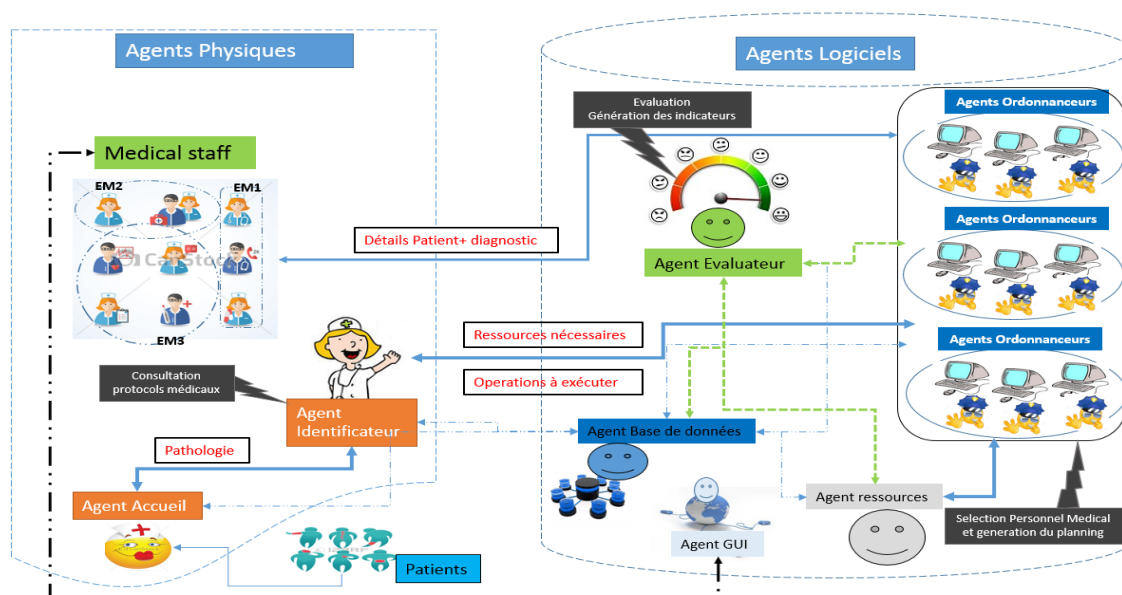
Agents Physiques

Agents Logiciels

Evaluation
Génération des indicateurs

Agents Ordonnanceurs

Medical staff

EM2

EM1

EM3

Détails Patient+ diagnostic

Agent Evaluateur

Agents Ordonnanceurs

Agents Ordonnanceurs

Ressources nécessaires

Consultation protocols médicaux

Operations à exécuter

Agent Identificateur

Agent Base de données

Pathologie

Agent Accueil

Agent ressources

Agent GUI

Selection Personnel Medical et generation du planning

Patients